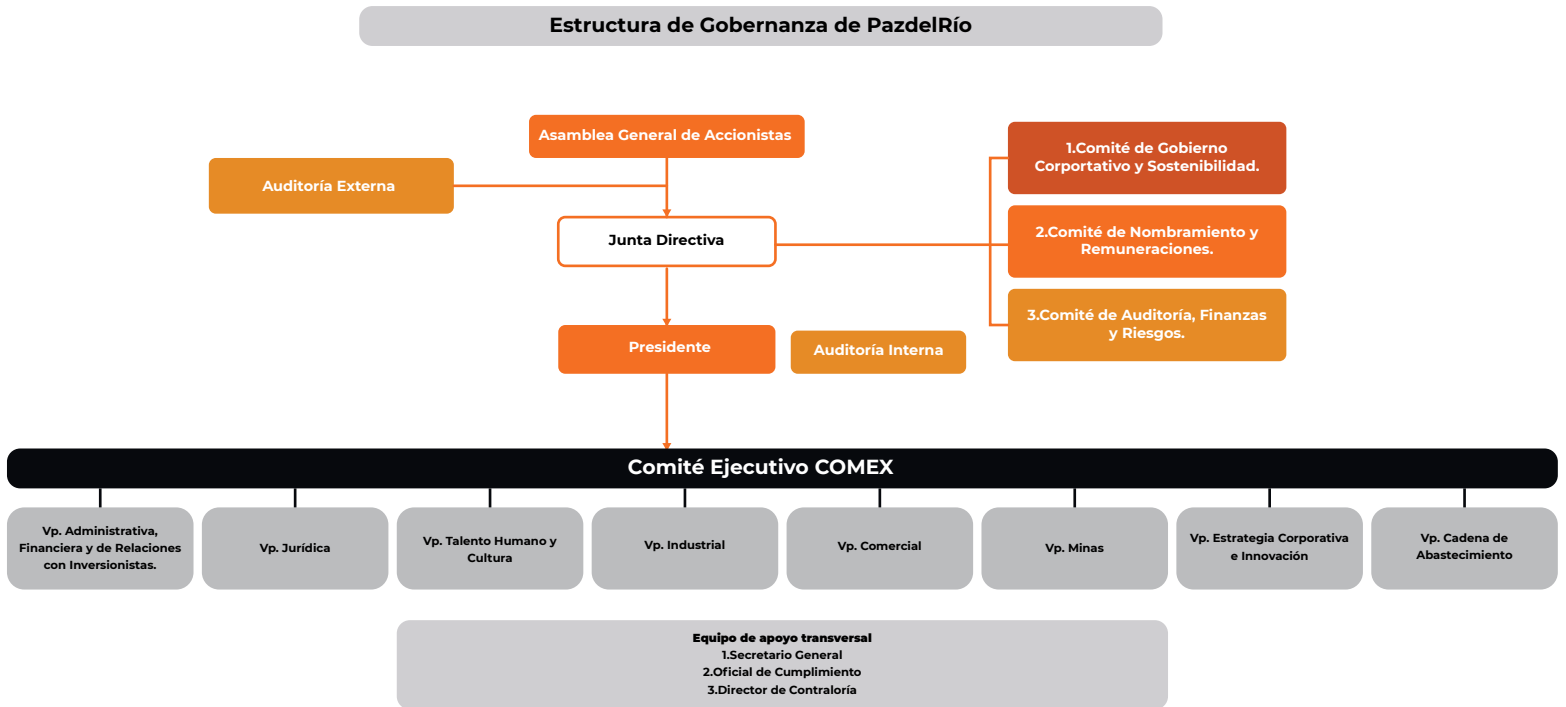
Estructura de Gobernanza de PazdelRío

Asamblea General de Accionistas

Auditoría Externa

Junta Directiva

1.Comité de Gobierno Corportativo y Sostenibilidad.

2.Comité de Nombramiento y Remuneraciones.

3.Comité de Auditoría, Finanzas y Riesgos.

Presidente

Auditoría Interna

Comité Ejecutivo COMEX

Vp. Administrativa, Financiera y de Relaciones con Inversionistas.

Vp. Jurídica

Vp. Talento Humano y Cultura

Vp. Industrial

Vp. Comercial

Vp. Minas

Vp. Estrategia Corporativa e Innovación

Vp. Cadena de Abastecimiento

Equipo de apoyo transversal
1.Secretario General
2.Oficial de Cumplimiento
3.Director de Contraloría